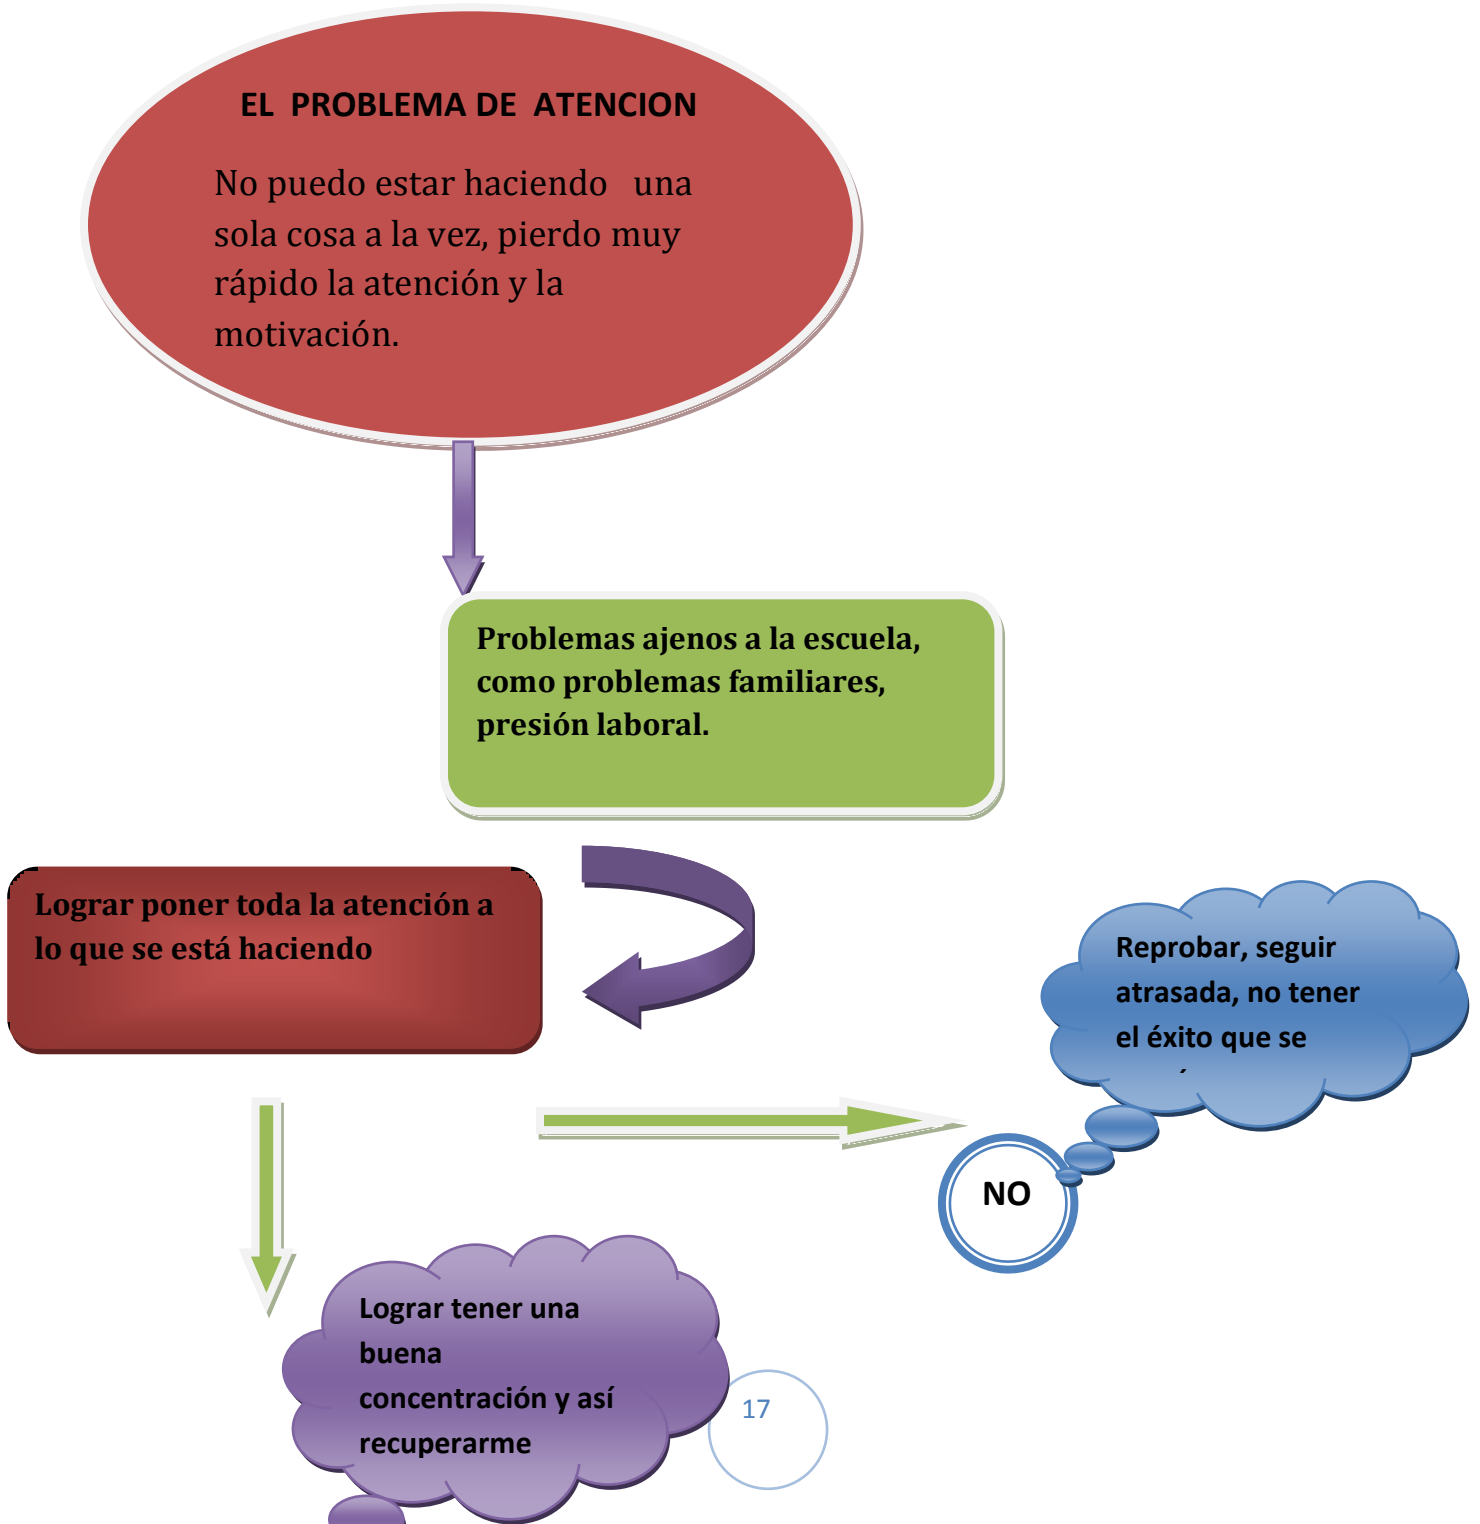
EL PROBLEMA DE ATENCION

No puedo estar haciendo una sola cosa a la vez, pierdo muy rápido la atención y la motivación.

Problemas ajenos a la escuela, como problemas familiares, presión laboral.

Lograr poner toda la atención a lo que se está haciendo

Reprobar, seguir atrasada, no tener el éxito que se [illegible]

NO

Lograr tener una buena concentración y así recuperarme

17